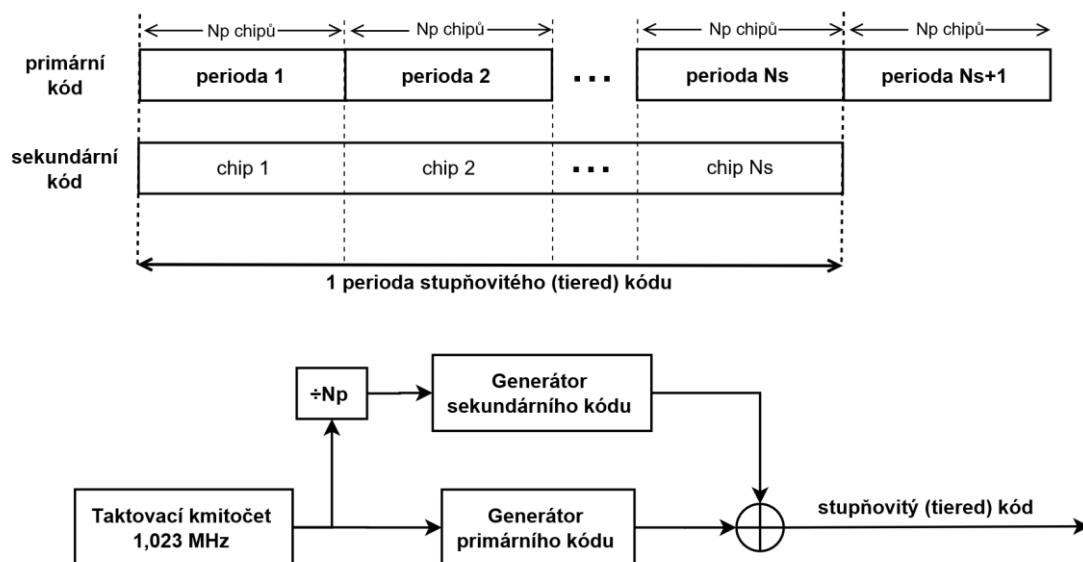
Np chipů
Np chipů
Np chipů
Np chipů

primární kód
perioda 1
perioda 2
...
perioda Ns
perioda Ns+1

sekundární kód
chip 1
chip 2
...
chip Ns

1 perioda stupňovitého (tiered) kódu

÷Np
Generátor sekundárního kódu
Taktovací kmitočet 1,023 MHz
Generátor primárního kódu
stupňovitý (tiered) kód